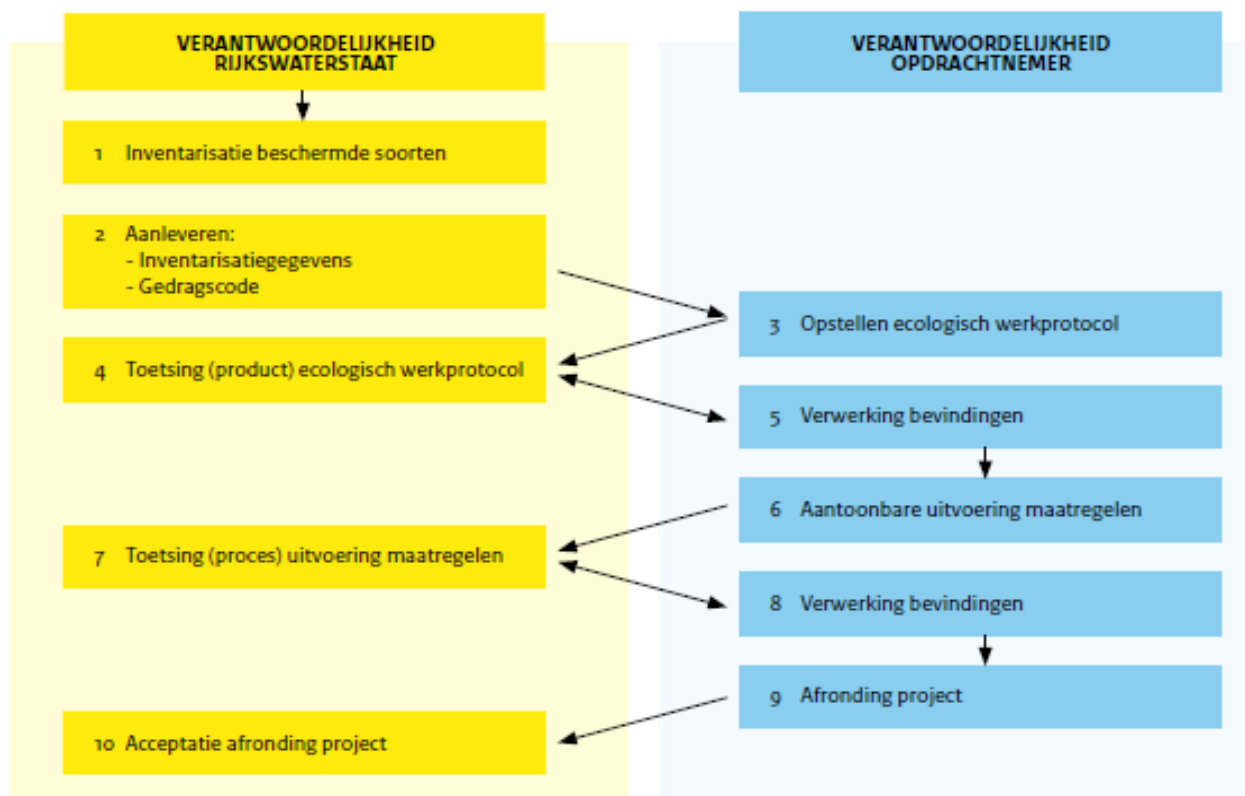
VERANTWOORDELIJKHEID RIJKSWATERSTAAT

VERANTWOORDELIJKHEID OPDRACHTNEMER

1 Inventarisatie beschermde soorten

2 Aanleveren:
- Inventarisatiegegevens
- Gedragscode

3 Opstellen ecologisch werkprotocol

4 Toetsing (product) ecologisch werkprotocol

5 Verwerking bevindingen

6 Aantoonbare uitvoering maatregelen

7 Toetsing (proces) uitvoering maatregelen

8 Verwerking bevindingen

9 Afronding project

10 Acceptatie afronding project